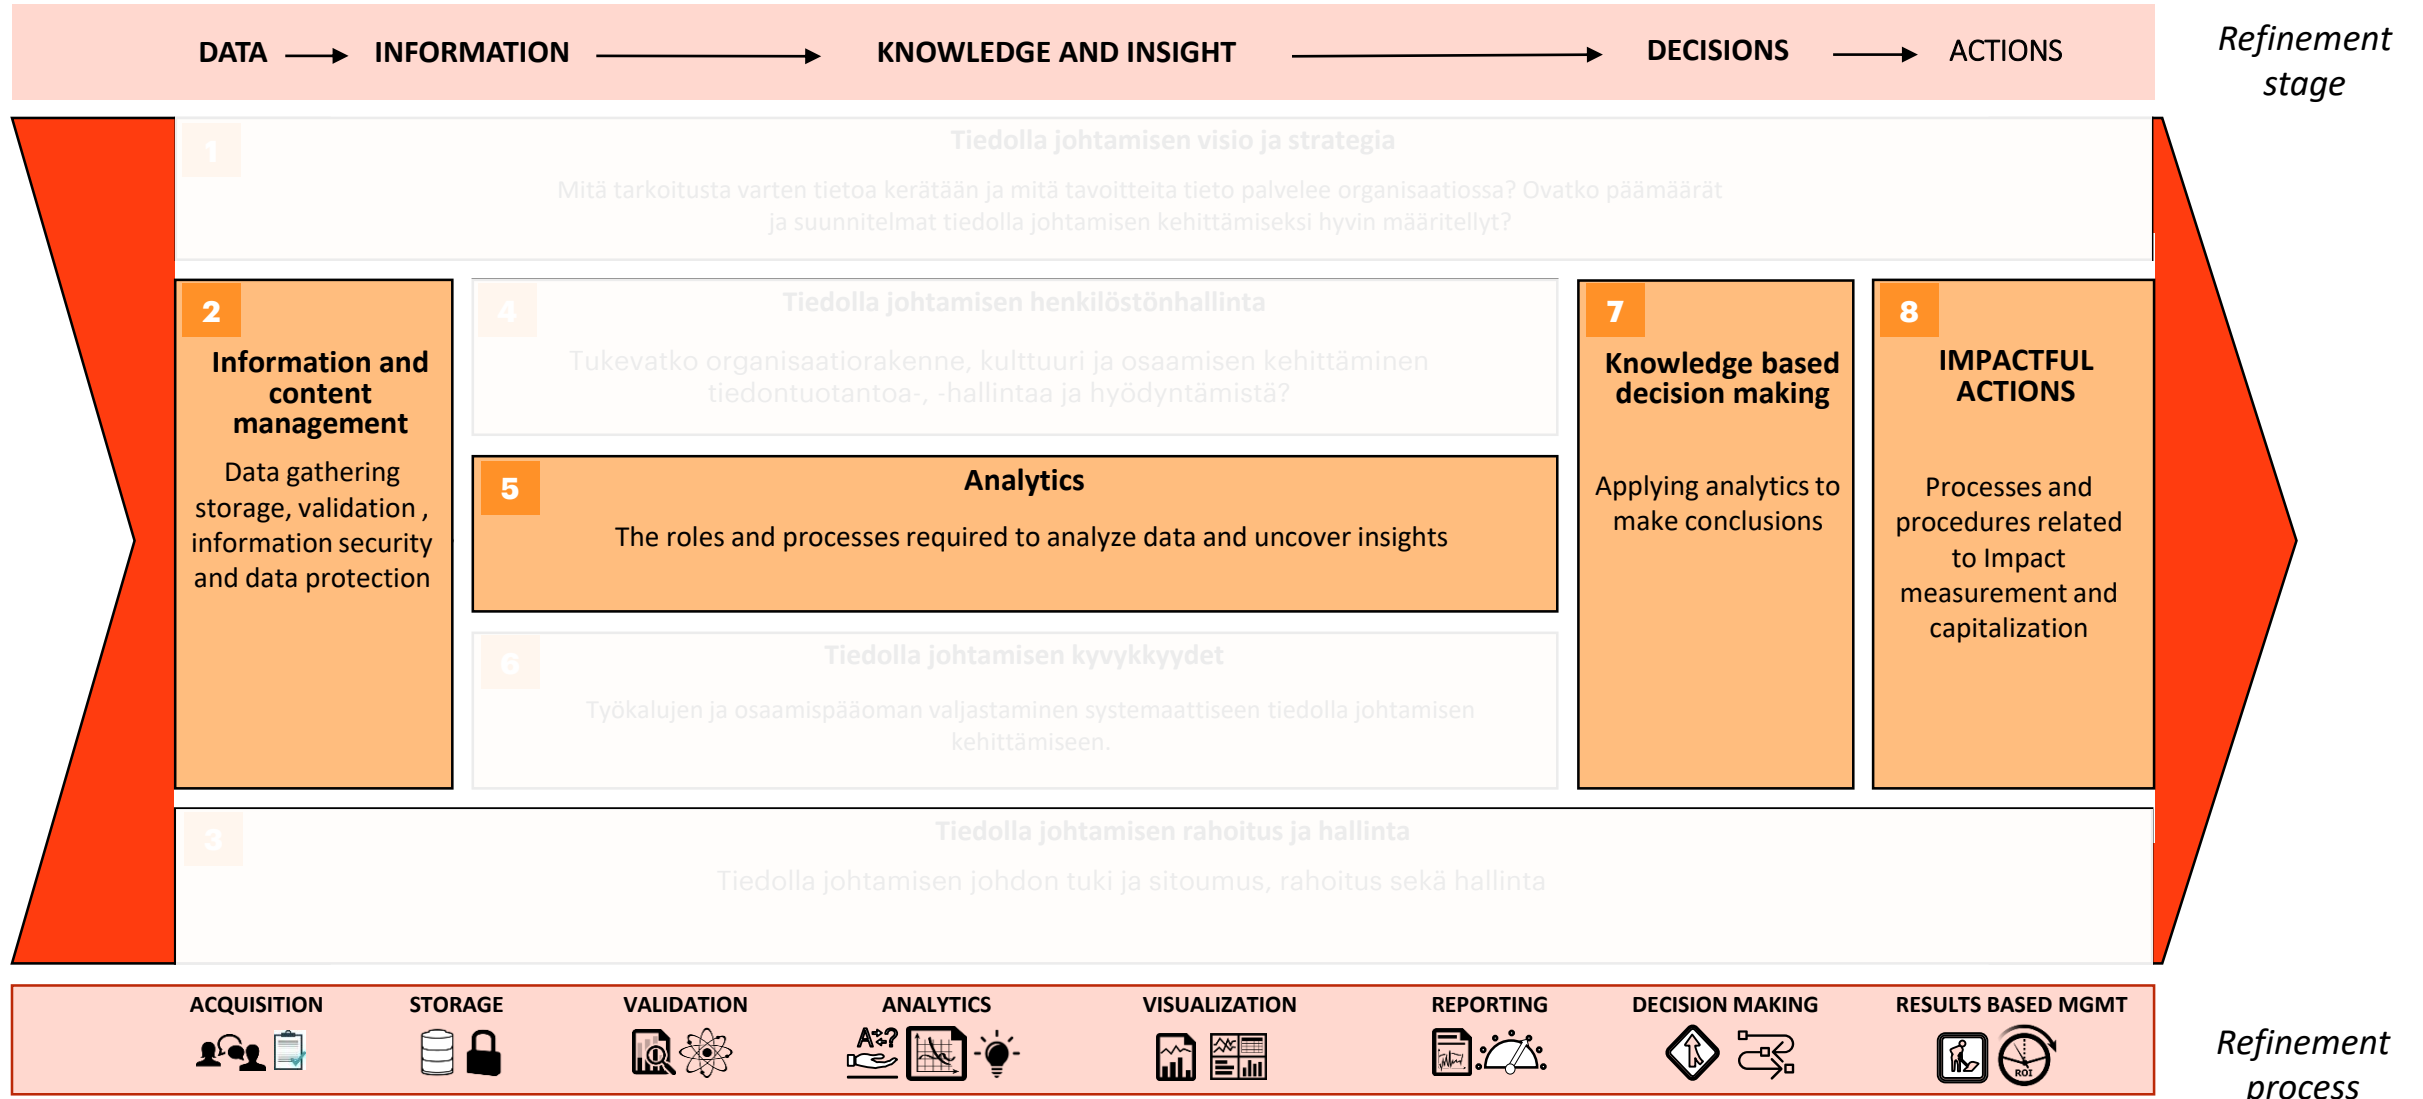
DATA → INFORMATION → KNOWLEDGE AND INSIGHT → DECISIONS → ACTIONS

Refinement stage

1

Tiedolla johtamisen visio ja strategia

Mitä tarkoitusta varten tietoa kerätään ja mitä tavoitteita tieto palvelee organisaatiossa? Ovatko päämäärät ja suunnitelmat tiedolla johtamisen kehittämiseksi hyvin määritellyt?

2

Information and content management

Data gathering storage, validation , information security and data protection

4

Tiedolla johtamisen henkilöstönhallinta

Tukevatko organisaatiorakenne, kulttuuri ja osaamisen kehittäminen tiedontuotantoa-, -hallintaa ja hyödyntämistä?

5

Analytics

The roles and processes required to analyze data and uncover insights

6

Tiedolla johtamisen kyvykkyydet

Työkalujen ja osaamispääoman valjastaminen systemaattiseen tiedolla johtamisen kehittämiseen.

7

Knowledge based decision making

Applying analytics to make conclusions

8

IMPACTFUL ACTIONS

Processes and procedures related to Impact measurement and capitalization

3

Tiedolla johtamisen rahoitus ja hallinta

Tiedolla johtamisen johdon tuki ja sitoumus, rahoitus sekä hallinta

ACQUISITION STORAGE VALIDATION ANALYTICS VISUALIZATION REPORTING DECISION MAKING RESULTS BASED MGMT

ROI

Refinement process